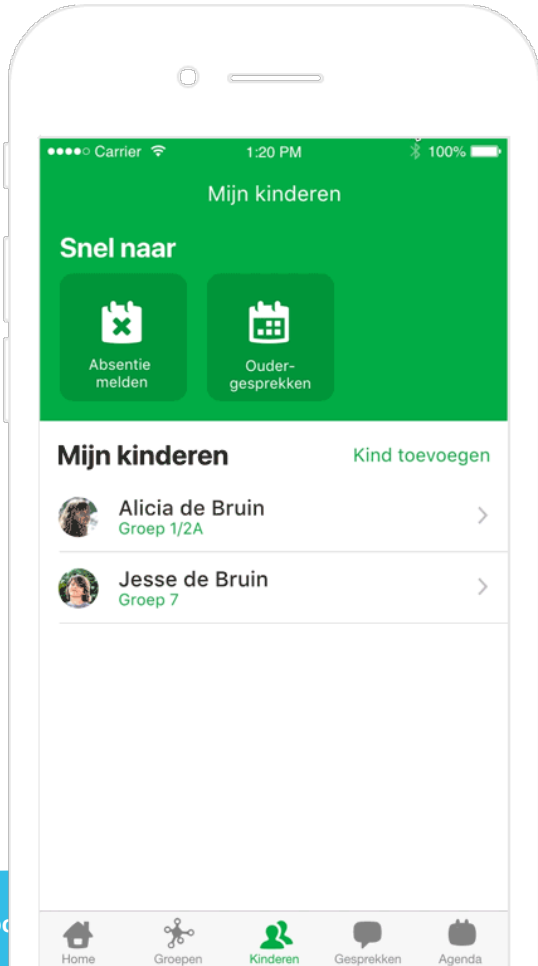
Carrier 1:20 PM 100%

Mijn kinderen

Snel naar

Absentie melden

Oudergesprekken

Mijn kinderen

Kind toevoegen

Alicia de Bruin
Groep 1/2A

Jesse de Bruin
Groep 7

Home Groepen Kinderen Gesprekken Agenda